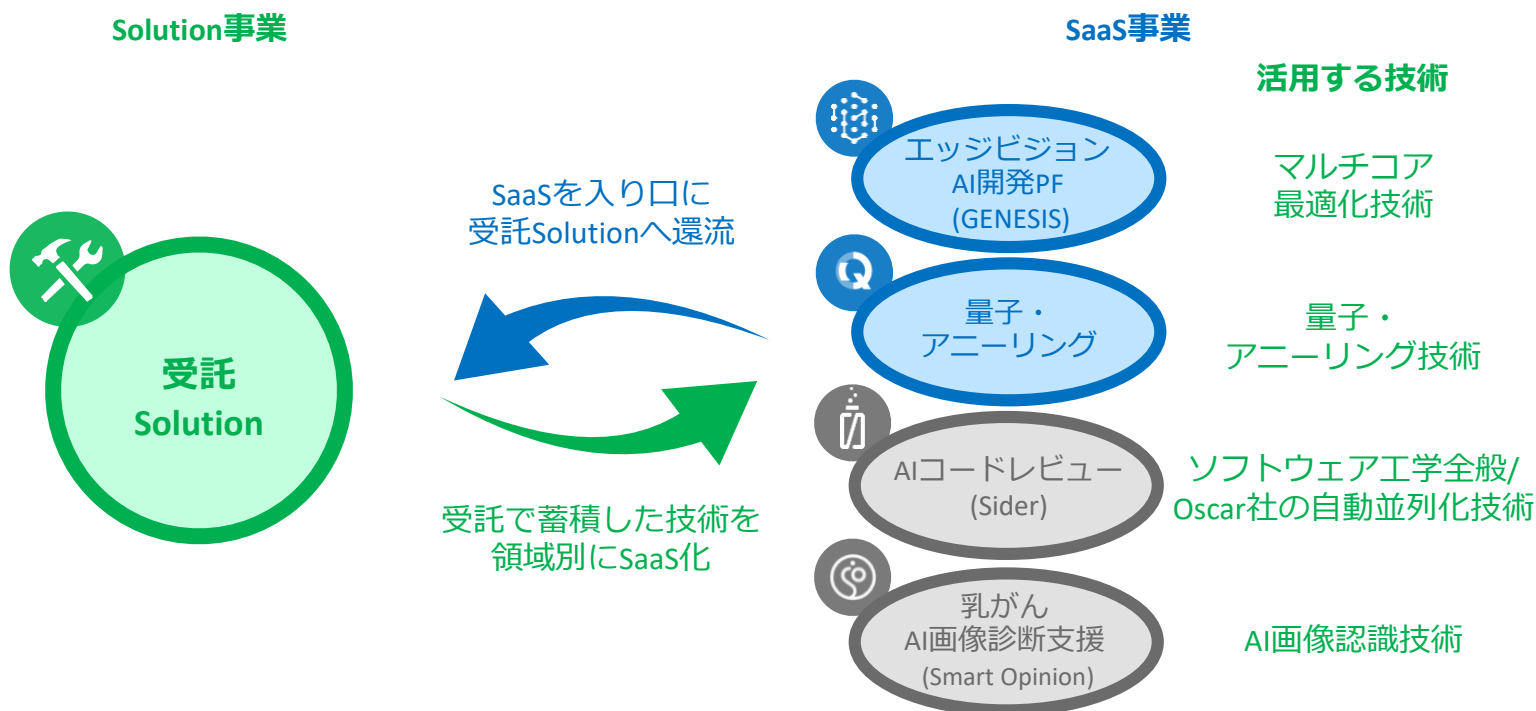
Solution事業

SaaS事業

活用する技術

受託
Solution

SaaSを入り口に
受託Solutionへ還流

受託で蓄積した技術を
領域別にSaaS化

エッジビジョン
AI開発PF
(GENESIS)

マルチコア
最適化技術

量子・
アニーリング

量子・
アニーリング技術

AIコードレビュー
(Sider)

ソフトウェア工学全般/
Oscar社の自動並列化技術

乳がん
AI画像診断支援
(Smart Opinion)

AI画像認識技術